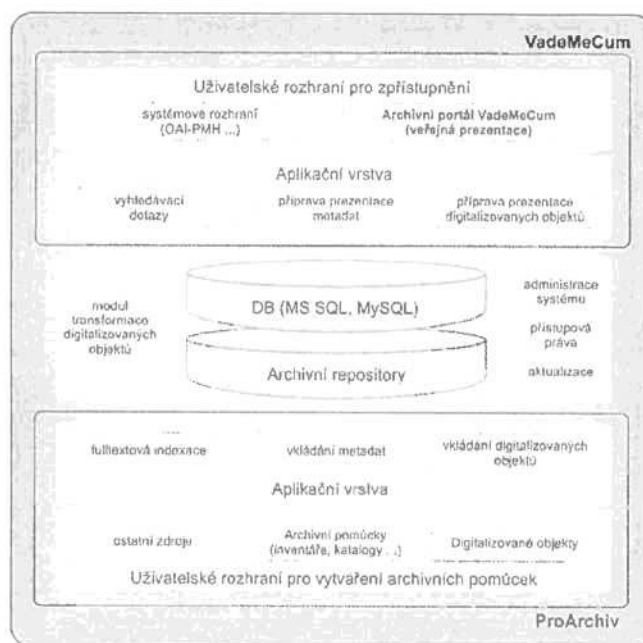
VadeMeCum

Uživatelské rozhraní pro zpřístupnění

systémové rozhraní (OAI-PMH ...)

Archivní portál VadeMeCum (veřejná prezentace)

Aplikační vrstva

vyhledávací dotazy

příprava prezentace metadat

příprava prezentace digitalizovaných objektů

modul transformace digitalizovaných objektů

DB (MS SQL, MySQL)

Archivní repository

administrace systému

přístupová práva

aktualizace

fulltextová indexace

vkládání metadat

vkládání digitalizovaných objektů

Aplikační vrstva

ostatní zdroje

Archivní pomůcky (inventáře, katalogy ...)

Digitalizované objekty

Uživatelské rozhraní pro vytváření archivních pomůcek

ProArchiv